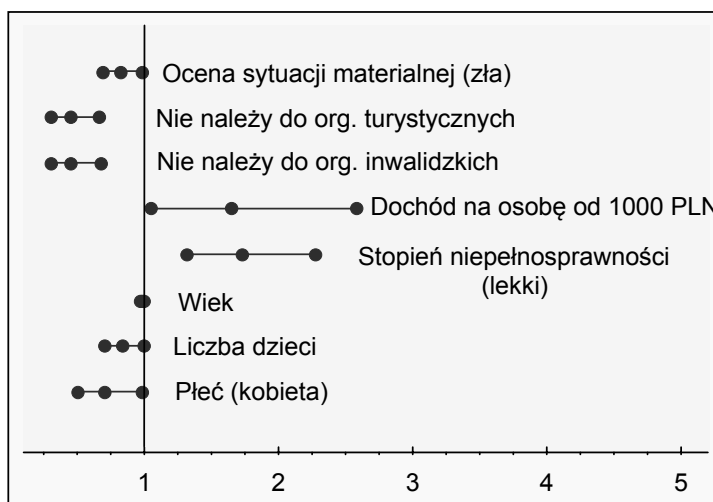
Ocena sytuacji materialnej (zła)

Nie należy do org. turystycznych

Nie należy do org. inwalidzkich

Dochód na osobę od 1000 PLN

Stopień niepełnosprawności (lekki)

Wiek

Liczba dzieci

Płeć (kobieta)

1
2
3
4
5